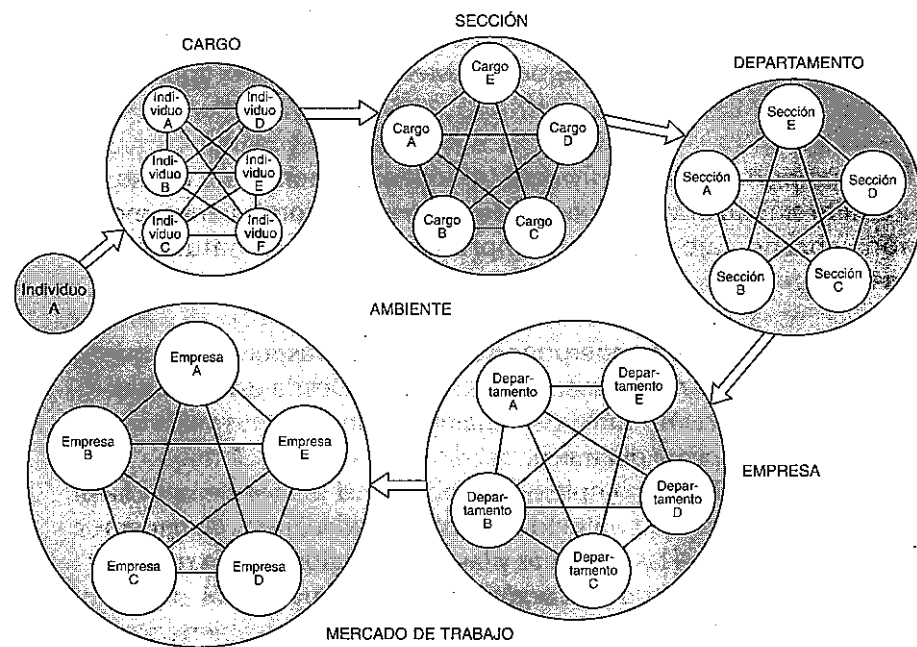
CARGO

Individuo A
Individuo D
Individuo B
Individuo E
Individuo C
Individuo F

Individuo A

SECCIÓN

Cargo E
Cargo A
Cargo D
Cargo B
Cargo C

DEPARTAMENTO

Sección E
Sección A
Sección D
Sección B
Sección C

AMBIENTE

Empresa A
Empresa B
Empresa E
Empresa C
Empresa D

MERCADO DE TRABAJO

Departamento A
Departamento E
Departamento B
Departamento D
Departamento C

EMPRESA